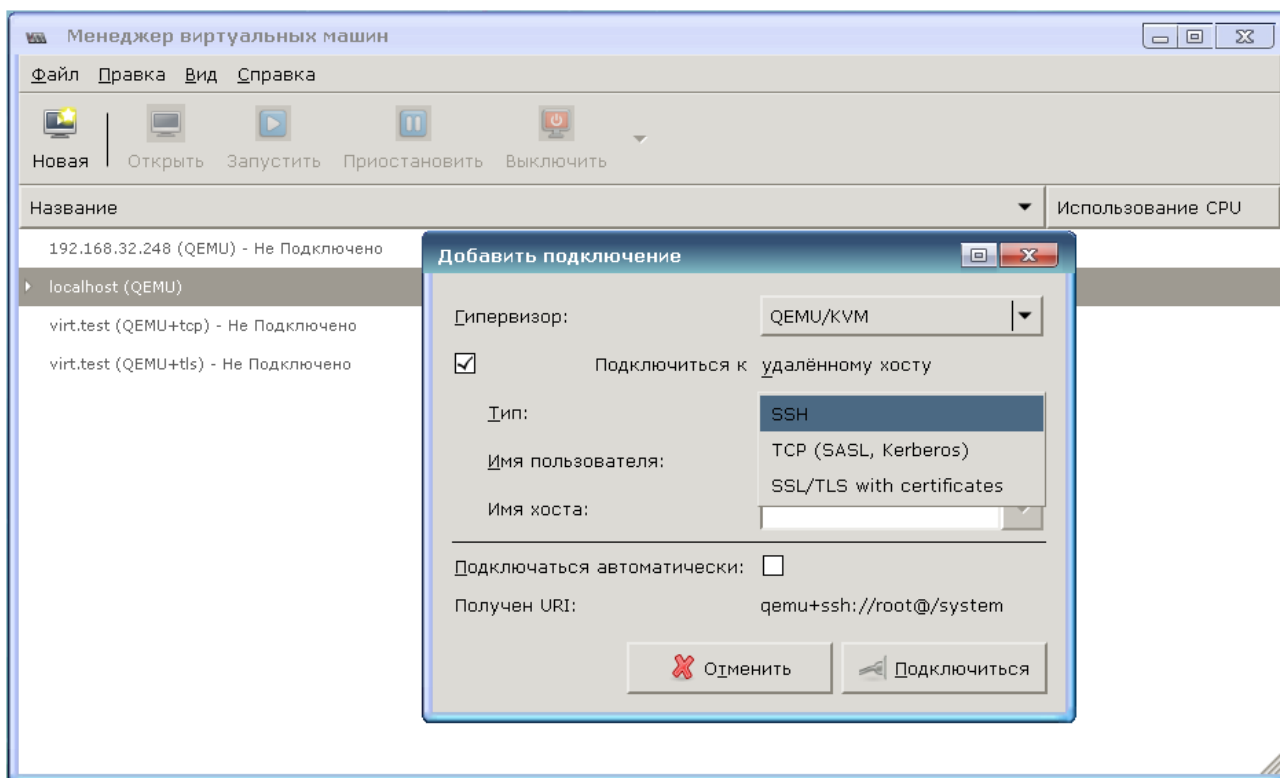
Менеджер виртуальных машин

Файл Правка Вид Справка

Новая Открыть Запустить Приостановить Выключить

Название

Использование CPU

192.168.32.248 (QEMU) - Не Подключено

localhost (QEMU)

virt.test (QEMU+tcp) - Не Подключено

virt.test (QEMU+tls) - Не Подключено

Добавить подключение

Гипервизор: QEMU/KVM

Подключиться к удалённому хосту

Тип:

SSH

TCP (SASL, Kerberos)

SSL/TLS with certificates

Имя пользователя:

Имя хоста:

Подключаться автоматически:

Получен URI: qemu+ssh://root@/system

Отменить

Подключиться